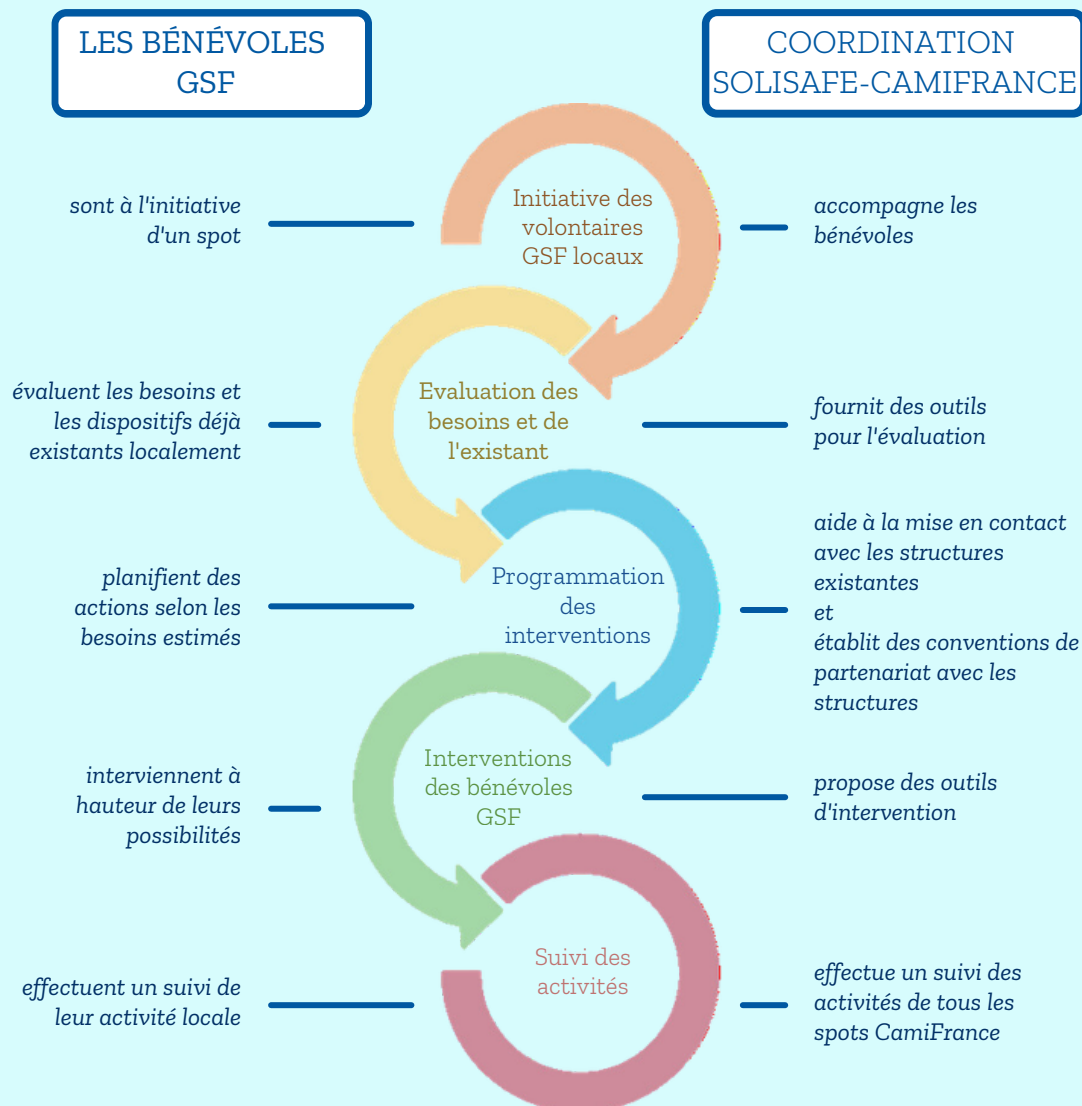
LES BÉNÉVOLES GSF

COORDINATION SOLISAFE-CAMIFRANCE

sont à l'initiative d'un spot

Initiative des volontaires GSF locaux

accompagne les bénévoles

évaluent les besoins et les dispositifs déjà existants localement

Evaluation des besoins et de l'existant

fournit des outils pour l'évaluation

planifient des actions selon les besoins estimés

Programmation des interventions

aide à la mise en contact avec les structures existantes
et
établit des conventions de partenariat avec les structures

interviennent à hauteur de leurs possibilités

Interventions des bénévoles GSF

propose des outils d'intervention

effectuent un suivi de leur activité locale

Suivi des activités

effectue un suivi des activités de tous les spots CamiFrance